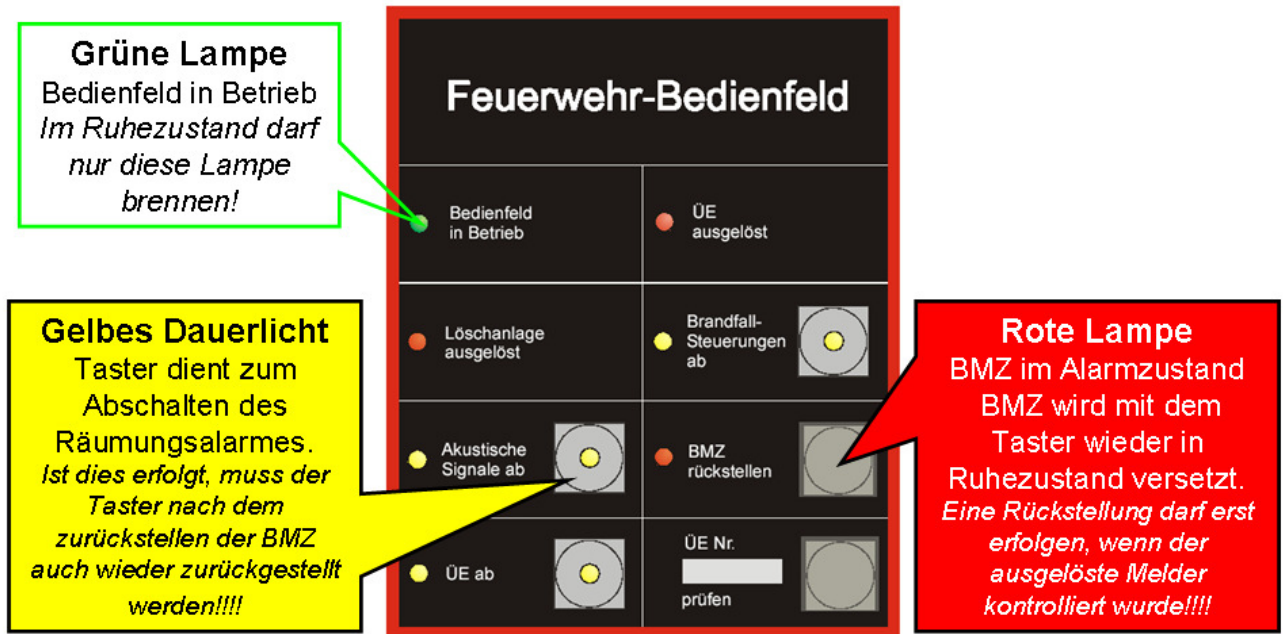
Grüne Lampe
Bedienfeld in Betrieb
*Im Ruhezustand darf nur diese Lampe brennen!*

Feuerwehr-Bedienfeld

Bedienfeld in Betrieb

ÜE ausgelöst

Löschanlage ausgelöst

Brandfall-Steuerungen ab

Akustische Signale ab

BMZ rückstellen

ÜE ab

ÜE Nr.

prüfen

Gelbes Dauerlicht
Taster dient zum Abschalten des Räumungsalarmes.
*Ist dies erfolgt, muss der Taster nach dem zurückstellen der BMZ auch wieder zurückgestellt werden!!!!*

Rote Lampe
BMZ im Alarmzustand
BMZ wird mit dem Taster wieder in Ruhezustand versetzt.
*Eine Rückstellung darf erst erfolgen, wenn der ausgelöste Melder kontrolliert wurde!!!!*